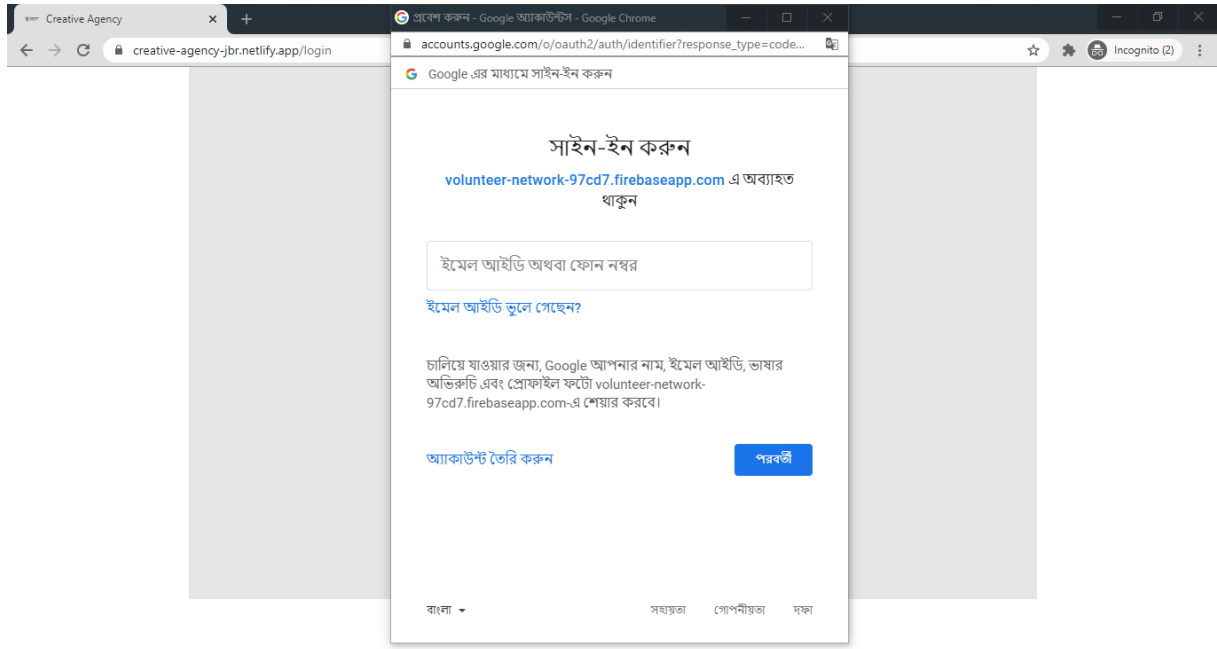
Creative Agency
creative-agency-jbr.netlify.app/login
প্রবেশ করুন - Google অ্যাকাউন্টস - Google Chrome
accounts.google.com/o/oauth2/auth/identifier?response_type=code...
Incognito (2)
Google এর মাধ্যমে সাইন-ইন করুন

সাইন-ইন করুন

volunteer-network-97cd7.firebaseapp.com এ অব্যাহত থাকুন

ইমেল আইডি অথবা ফোন নম্বর

ইমেল আইডি ভুলে গেছেন?

চালিয়ে যাওয়ার জন্য, Google আপনার নাম, ইমেল আইডি, ভাষার অভিরুচি এবং প্রোফাইল ফটো volunteer-network-97cd7.firebaseapp.com-এ শেয়ার করবে।

অ্যাকাউন্ট তৈরি করুন

পরবর্তী

বাংলা

সহায়তা

গোপনীয়তা

দফা